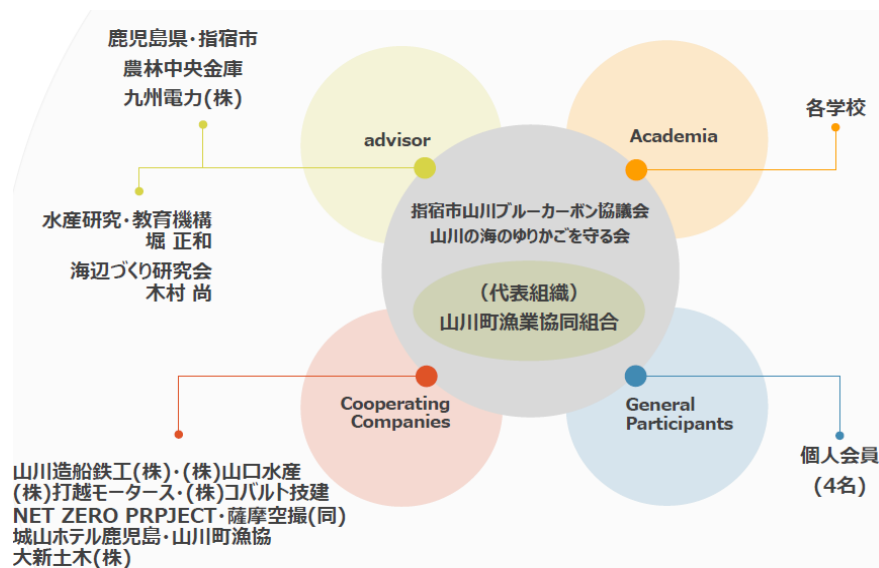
鹿児島県・指宿市
農林中央金庫
九州電力(株)

advisor

Academia

各学校

水産研究・教育機構
堀 正和

海辺づくり研究会
木村 尚

指宿市山川ブルーカーボン協議会
山川の海のゆりかごを守る会

（代表組織）
山川町漁業協同組合

Cooperating Companies

General Participants

個人会員
（4名）

山川造船鉄工(株)・(株)山口水産
(株)打越モータース・(株)コバルト技建
NET ZERO PRPJECT・薩摩空撮(同)
城山ホテル鹿児島・山川町漁協
大新土木(株)